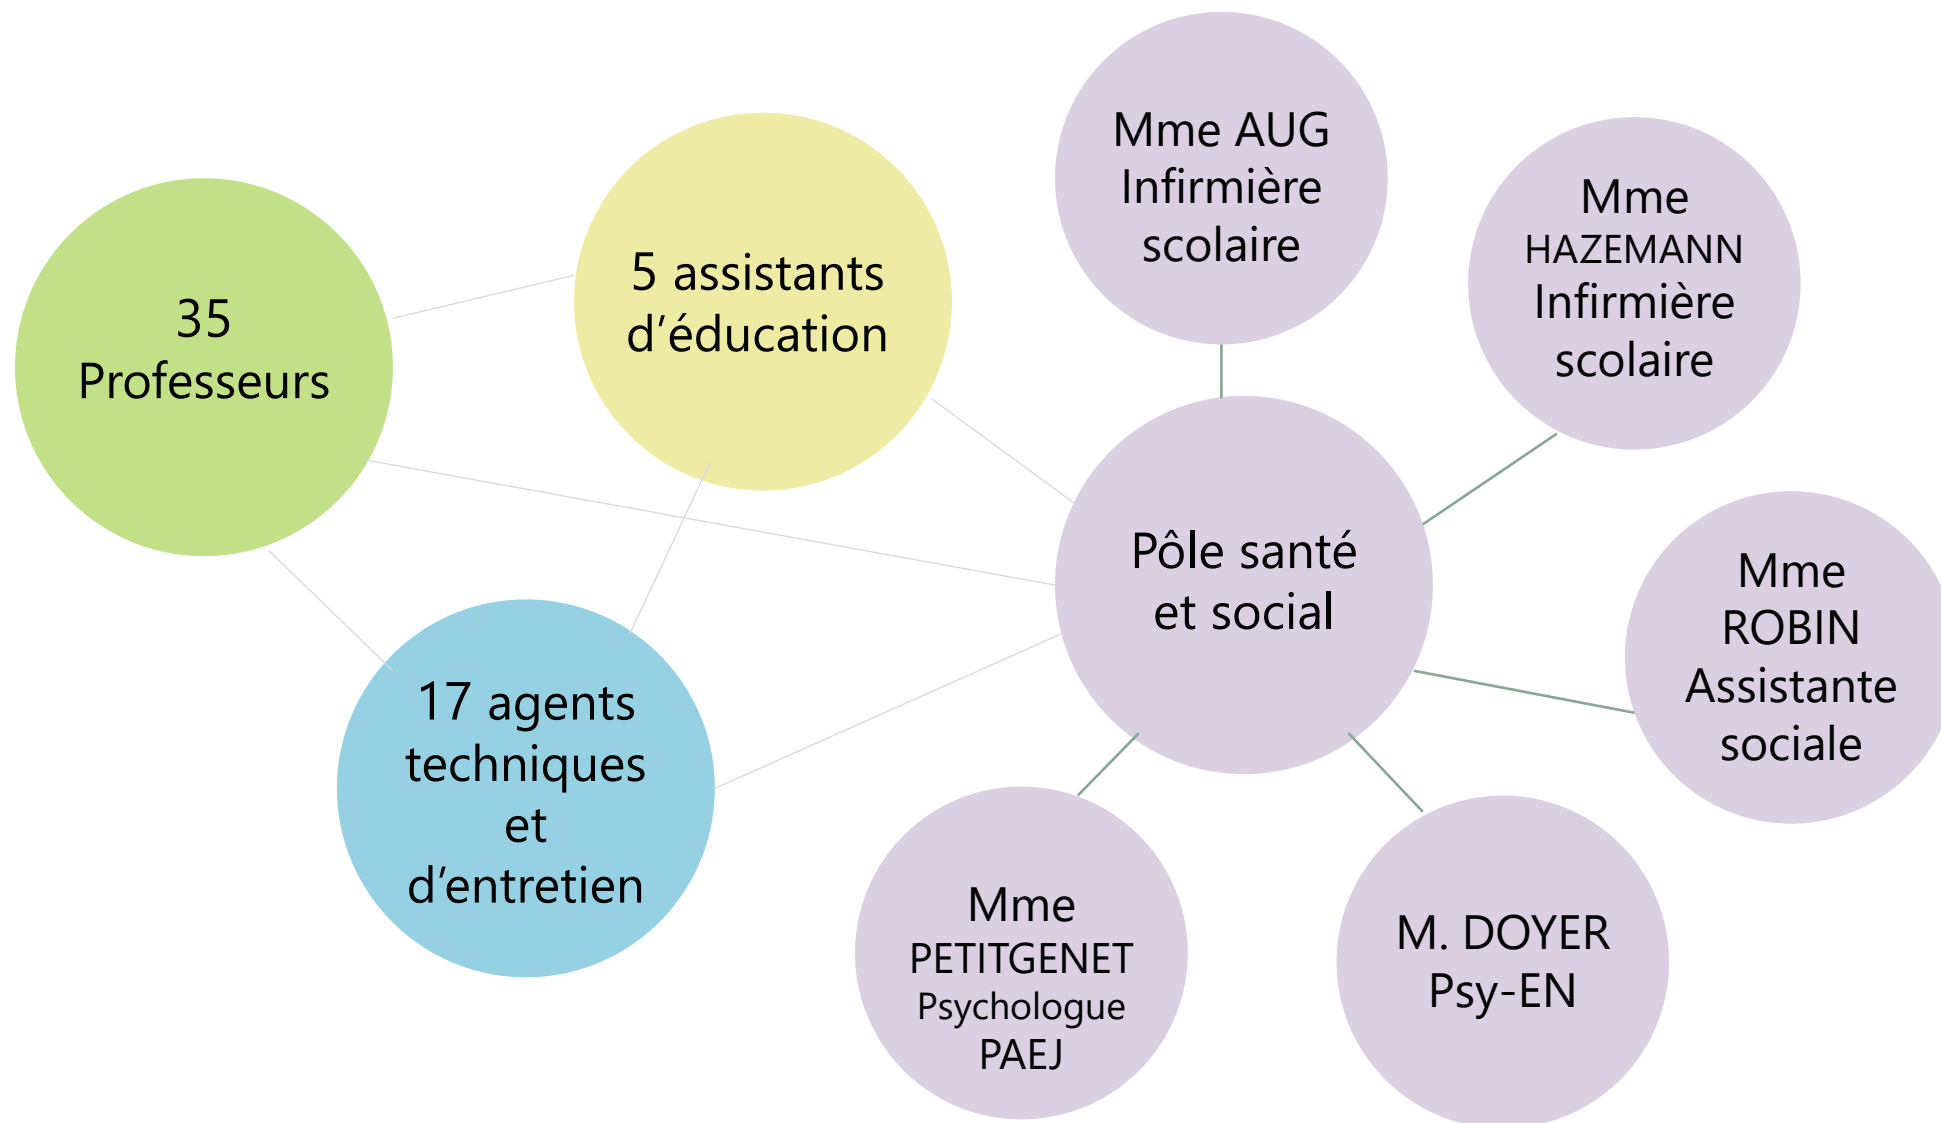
35 Professeurs

5 assistants d’éducation

Mme AUG Infirmière scolaire

Mme HAZEMANN Infirmière scolaire

Pôle santé et social

Mme ROBIN Assistante sociale

17 agents techniques et d’entretien

Mme PETITGENET Psychologue PAEJ

M. DOYER Psy-EN